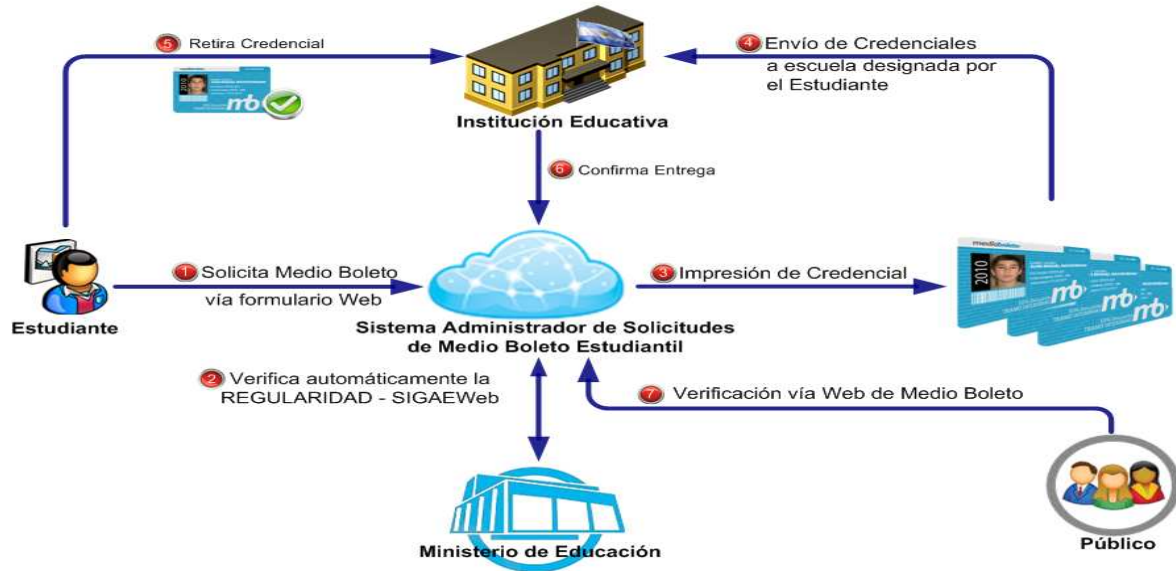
5 Retira Credencial

4 Envío de Credenciales a escuela designada por el Estudiante

Institución Educativa

6 Confirma Entrega

Estudiante

1 Solicita Medio Boleto vía formulario Web

Sistema Administrador de Solicitudes de Medio Boleto Estudiantil

3 Impresión de Credencial

medio boleto

2010

mb

2 Verifica automáticamente la REGULARIDAD - SIGAEWeb

7 Verificación vía Web de Medio Boleto

Ministerio de Educación

Público